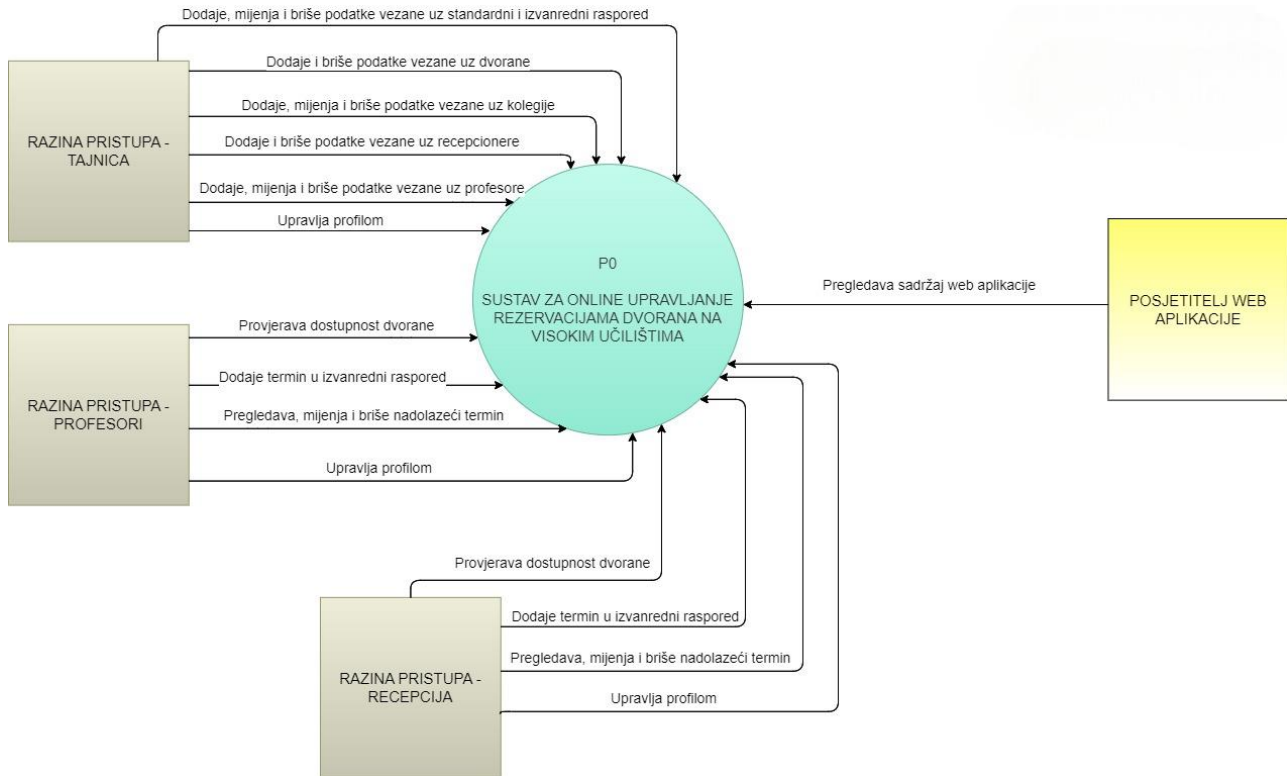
Dodaje, mijenja i briše podatke vezane uz standardni i izvanredni raspored

Dodaje i briše podatke vezane uz dvorane

Dodaje, mijenja i briše podatke vezane uz kolegije

RAZINA PRISTUPA - TAJNICA

Dodaje i briše podatke vezane uz recepcionere

Dodaje, mijenja i briše podatke vezane uz profesore

Upravlja profilom

P0

SUSTAV ZA ONLINE UPRAVLJANJE REZERVACIJAMA DVORANA NA VISOKIM UČILIŠTIMA

Pregledava sadržaj web aplikacije

POSJETITELJ WEB APLIKACIJE

Provjerava dostupnost dvorane

Dodaje termin u izvanredni raspored

RAZINA PRISTUPA - PROFESORI

Pregledava, mijenja i briše nadolazeći termin

Upravlja profilom

Provjerava dostupnost dvorane

Dodaje termin u izvanredni raspored

Pregledava, mijenja i briše nadolazeći termin

RAZINA PRISTUPA - RECEPCIJA

Upravlja profilom